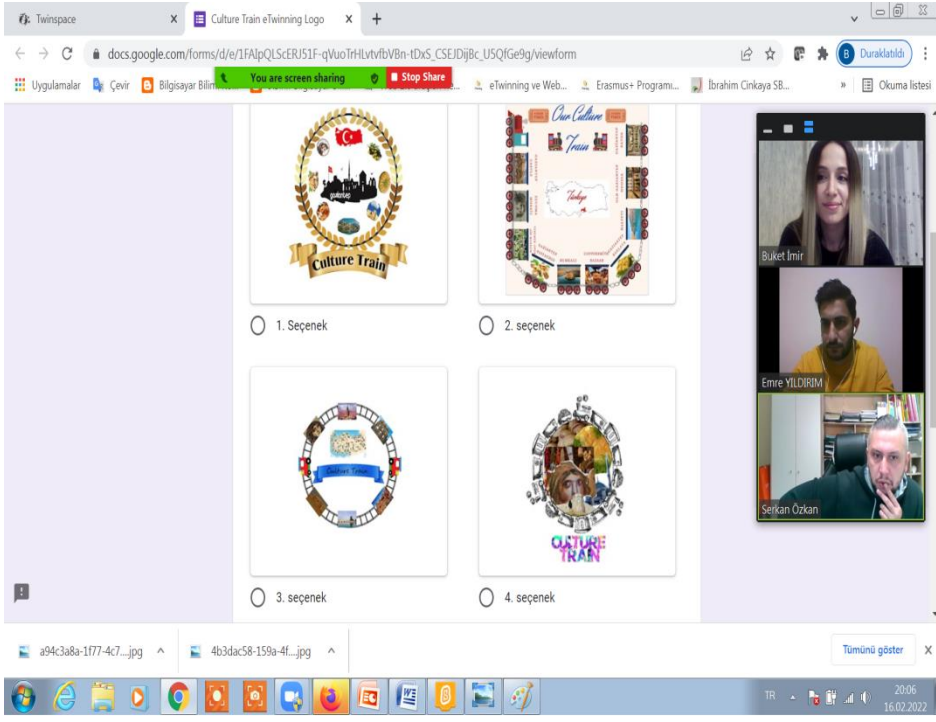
Twinspace ×
Culture Train eTwinning Logo ×
+

docs.google.com/forms/d/e/1FAIpQLScERJ51F-qVuoTrHLvtvfbVBn-tDxS_CSEJDijBc_U5QfGe9g/viewform

B Duraklatıldı

Uygulamalar Çevir Bilgisayar Bilim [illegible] You are screen sharing Stop Share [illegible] eTwinning ve Web... Erasmus+ Programı... İbrahim Cinkaya SB... » Okuma listesi

Culture Train

1. Seçenek

Our Culture Train

Türkiye

2. seçenek

Culture Train

3. seçenek

CULTURE TRAIN

4. seçenek

Buket İmir
Emre YILDIRIM
Serkan Özkan

a94c3a8a-1f77-4c7....jpg
4b3dac58-159a-4f....jpg
Tümünü göster

TR
20:06
16.02.2022